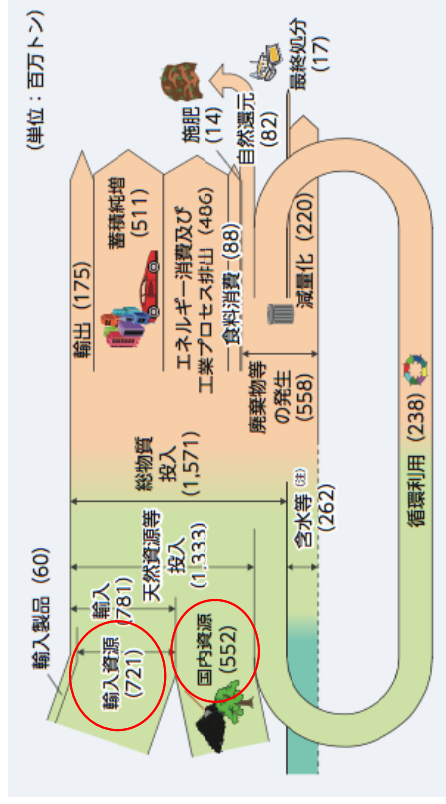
(単位：百万トン)

最終処分 (17)

自然還元 (82)

施肥 (14)

輸出 (175)

蓄積純増 (511)

エネルギー消費及び工業プロセス排出 (486)

食料消費 (88)

減量化 (220)

廃棄物等の発生 (558)

総物質投入 (1,571)

含水等(注) (262)

天然資源等投入 (1,333)

輸入 (781)

輸入製品 (60)

輸入資源 (721)

国内資源 (552)

循環利用 (238)